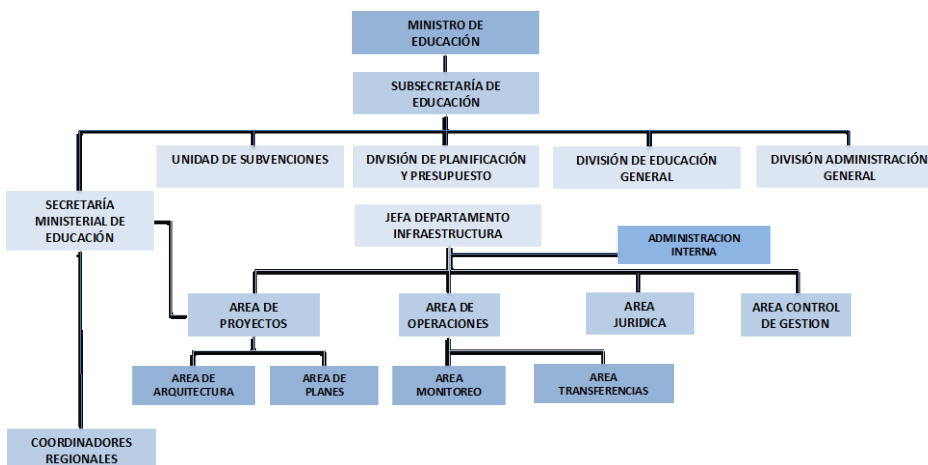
MINISTRO DE EDUCACIÓN

SUBSECRETARÍA DE EDUCACIÓN

UNIDAD DE SUBVENCIONES

DIVISIÓN DE PLANIFICACIÓN Y PRESUPUESTO

DIVISIÓN DE EDUCACIÓN GENERAL

DIVISIÓN ADMINISTRACIÓN GENERAL

SECRETARÍA MINISTERIAL DE EDUCACIÓN

JEFA DEPARTAMENTO INFRAESTRUCTURA

ADMINISTRACION INTERNA

AREA DE PROYECTOS

AREA DE OPERACIONES

AREA JURIDICA

AREA CONTROL DE GESTION

AREA DE ARQUITECTURA

AREA DE PLANES

AREA MONITOREO

AREA TRANSFERENCIAS

COORDINADORES REGIONALES